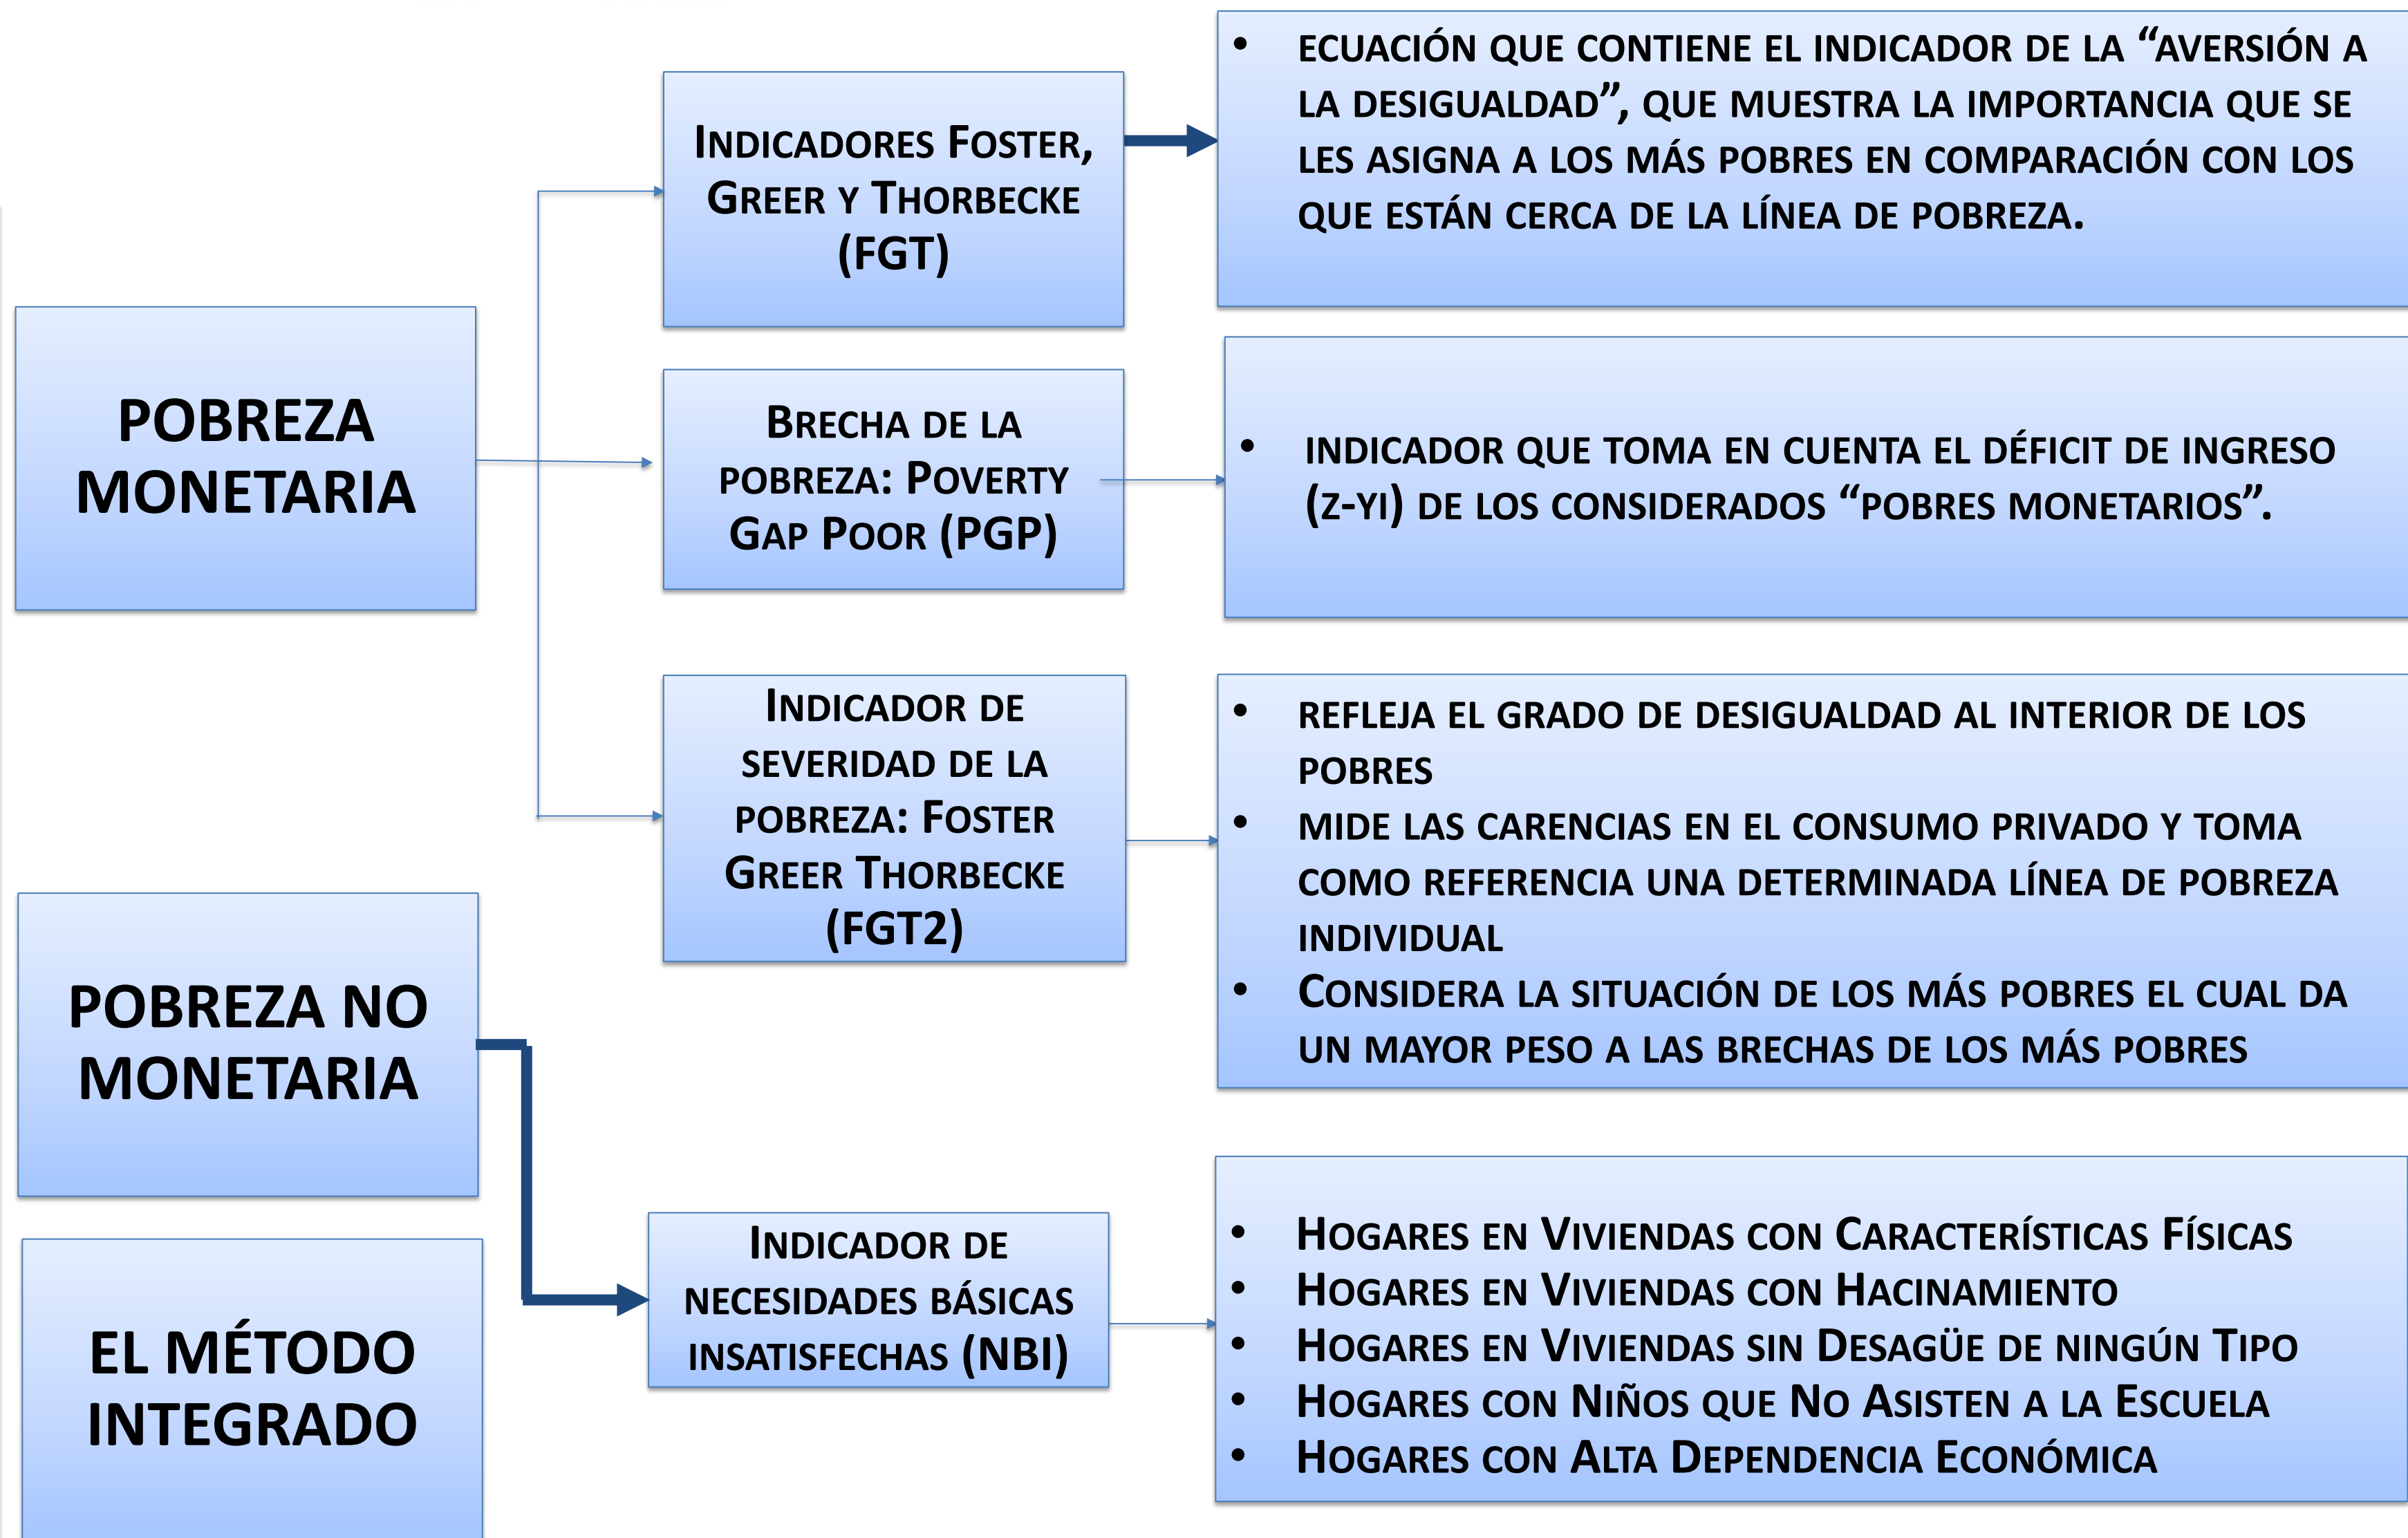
POBREZA MONETARIA

Indicadores Foster, Greer y Thorbecke (FGT)

• Ecuación que contiene el indicador de la "aversión a la desigualdad", que muestra la importancia que se les asigna a los más pobres en comparación con los que están cerca de la línea de pobreza.

Brecha de la pobreza: Poverty Gap Poor (PGP)

• Indicador que toma en cuenta el déficit de ingreso (z-yi) de los considerados "pobres monetarios".

Indicador de severidad de la pobreza: Foster Greer Thorbecke (FGT2)

• Refleja el grado de desigualdad al interior de los pobres
• Mide las carencias en el consumo privado y toma como referencia una determinada línea de pobreza individual
• Considera la situación de los más pobres el cual da un mayor peso a las brechas de los más pobres

POBREZA NO MONETARIA

Indicador de necesidades básicas insatisfechas (NBI)

• Hogares en Viviendas con Características Físicas
• Hogares en Viviendas con Hacinamiento
• Hogares en Viviendas sin Desagüe de ningún Tipo
• Hogares con Niños que No Asisten a la Escuela
• Hogares con Alta Dependencia Económica

EL MÉTODO INTEGRADO